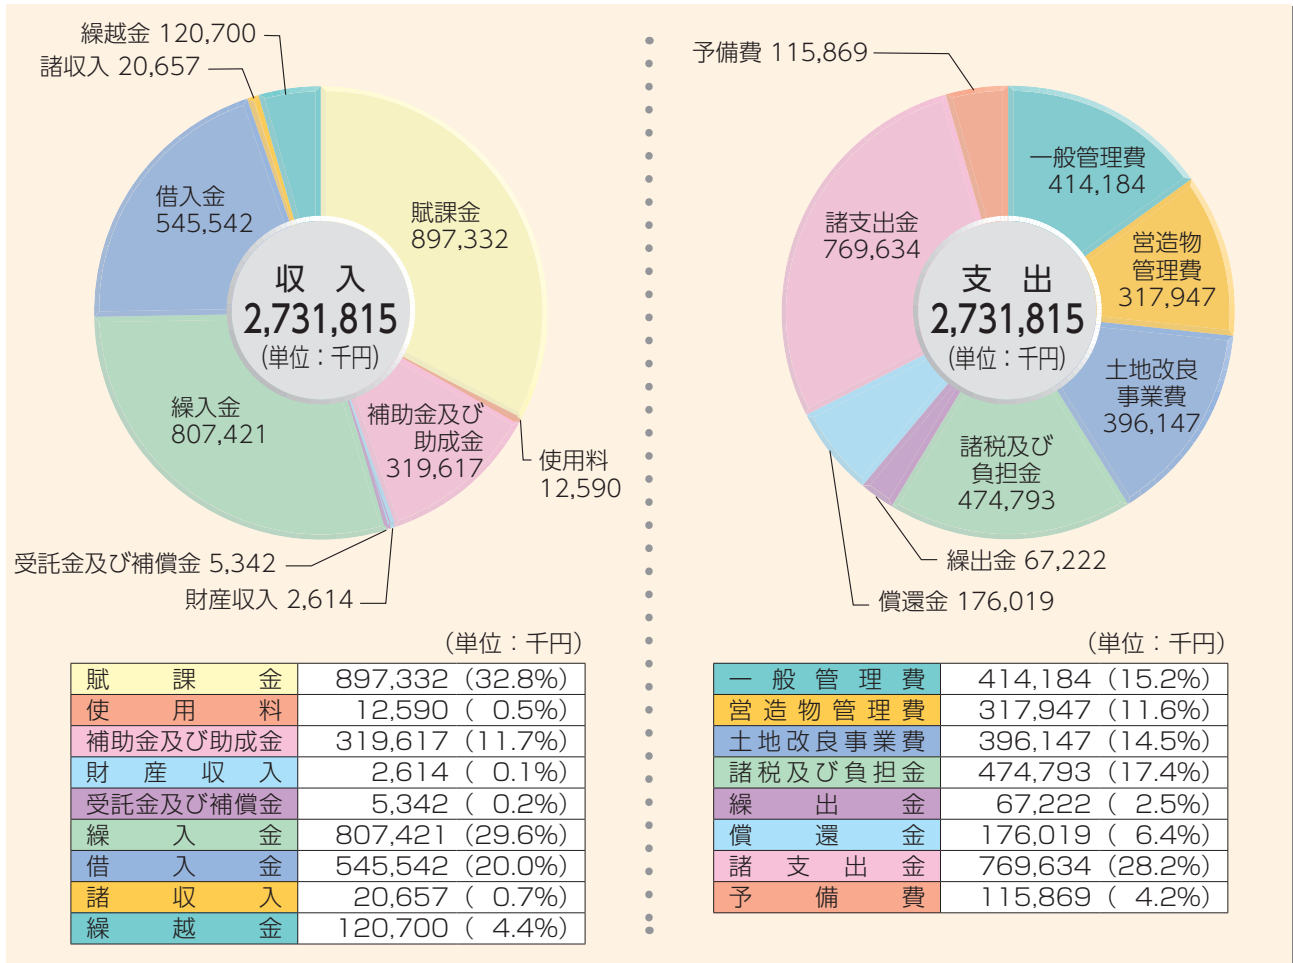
繰越金 120,700
諸収入 20,657
借入金
545,542
賦課金
897,332
収　入
2,731,815
(単位：千円)
繰入金
807,421
補助金及び
助成金
319,617
使用料
12,590
受託金及び補償金 5,342
財産収入 2,614

予備費 115,869
一般管理費
414,184
諸支出金
769,634
営造物
管理費
317,947
支　出
2,731,815
(単位：千円)
土地改良
事業費
396,147
諸税及び
負担金
474,793
繰出金 67,222
償還金 176,019

(単位：千円)

| 賦課金 | 897,332（32.8%） |
|---|---|
| 使用料 | 12,590（ 0.5%） |
| 補助金及び助成金 | 319,617（11.7%） |
| 財産収入 | 2,614（ 0.1%） |
| 受託金及び補償金 | 5,342（ 0.2%） |
| 繰入金 | 807,421（29.6%） |
| 借入金 | 545,542（20.0%） |
| 諸収入 | 20,657（ 0.7%） |
| 繰越金 | 120,700（ 4.4%） |

(単位：千円)

| 一般管理費 | 414,184（15.2%） |
|---|---|
| 営造物管理費 | 317,947（11.6%） |
| 土地改良事業費 | 396,147（14.5%） |
| 諸税及び負担金 | 474,793（17.4%） |
| 繰出金 | 67,222（ 2.5%） |
| 償還金 | 176,019（ 6.4%） |
| 諸支出金 | 769,634（28.2%） |
| 予備費 | 115,869（ 4.2%） |